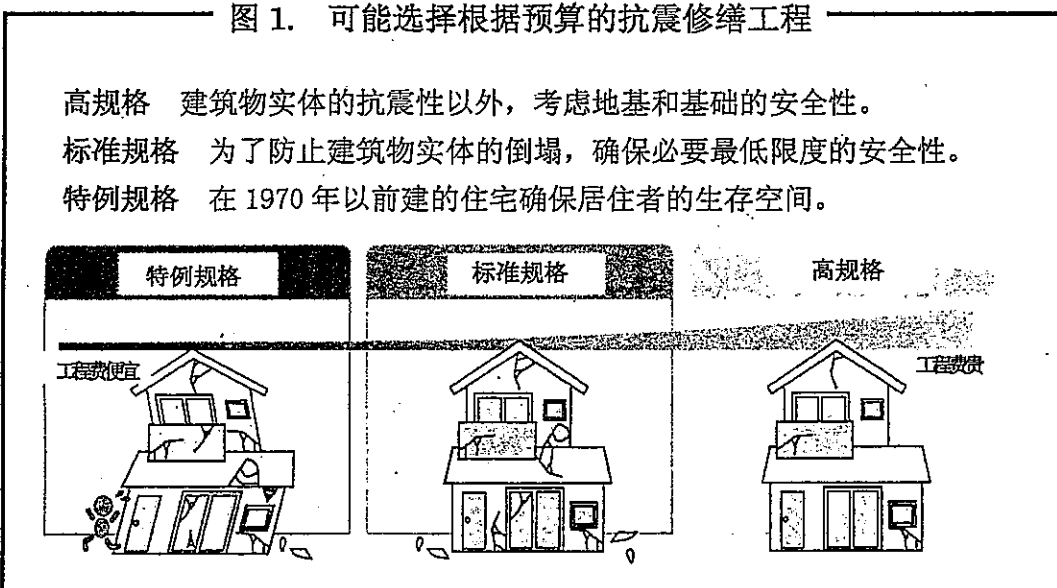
图 1. 可能选择根据预算的抗震修缮工程

高规格 建筑物实体的抗震性以外，考虑地基和基础的安全性。
标准规格 为了防止建筑物实体的倒塌，确保必要最低限度的安全性。
特例规格 在 1970 年以前建的住宅确保居住者的生存空间。

特例规格

标准规格

高规格

工程费便宜

工程费贵